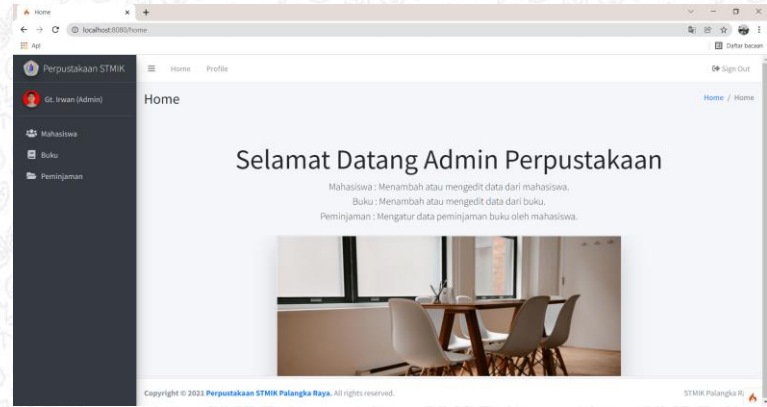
Home
localhost:8080/home
Apl
Daftar bacaan
Perpustakaan STMIK
Home Profile
Sign Out
Gt. Irwan (Admin)
Home
Home / Home
Mahasiswa
Buku
Peminjaman
Selamat Datang Admin Perpustakaan
Mahasiswa : Menambah atau mengedit data dari mahasiswa.
Buku : Menambah atau mengedit data dari buku.
Peminjaman : Mengatur data peminjaman buku oleh mahasiswa.
Copyright © 2021 Perpustakaan STMIK Palangka Raya. All rights reserved.
STMIK Palangka R